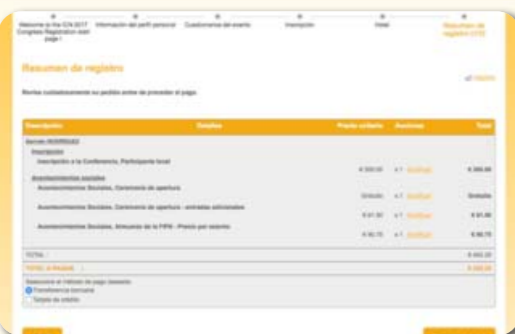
Welcome to the CA 2017 Congress Registration web page !

Información del perfil personal

Cuestionarios del evento

Inscripción

Hotel

Resumen de registro (1/2)

Resumen de registro

Revise cuidadosamente su pedido antes de proceder al pago.

| Descripción | Detalles | Precio unitario | Acciones | Total |
|---|---|---|---|---|
| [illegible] | | | | |
| Inscripción | | | | |
| Inscripción a la Conferencia, Participante local | | € 300.00 | x 1 Modificar | € 300.00 |
| Acontecimientos sociales | | | | |
| Acontecimientos Sociales, Ceremonia de apertura | | Gratuito | x 1 Modificar | Gratuito |
| Acontecimientos Sociales, Ceremonia de apertura - entradas adicionales | | € 81.50 | x 1 Modificar | € 81.50 |
| Acontecimientos Sociales, Almuerzo de la FIFA - Precio por asiento | | € 80.75 | x 1 Modificar | € 80.75 |
| TOTAL: | | | | € 462.25 |
| TOTAL A PAGAR: | | | | € 462.25 |

Seleccione el método de pago deseado:
Transferencia bancaria
Tarjeta de crédito